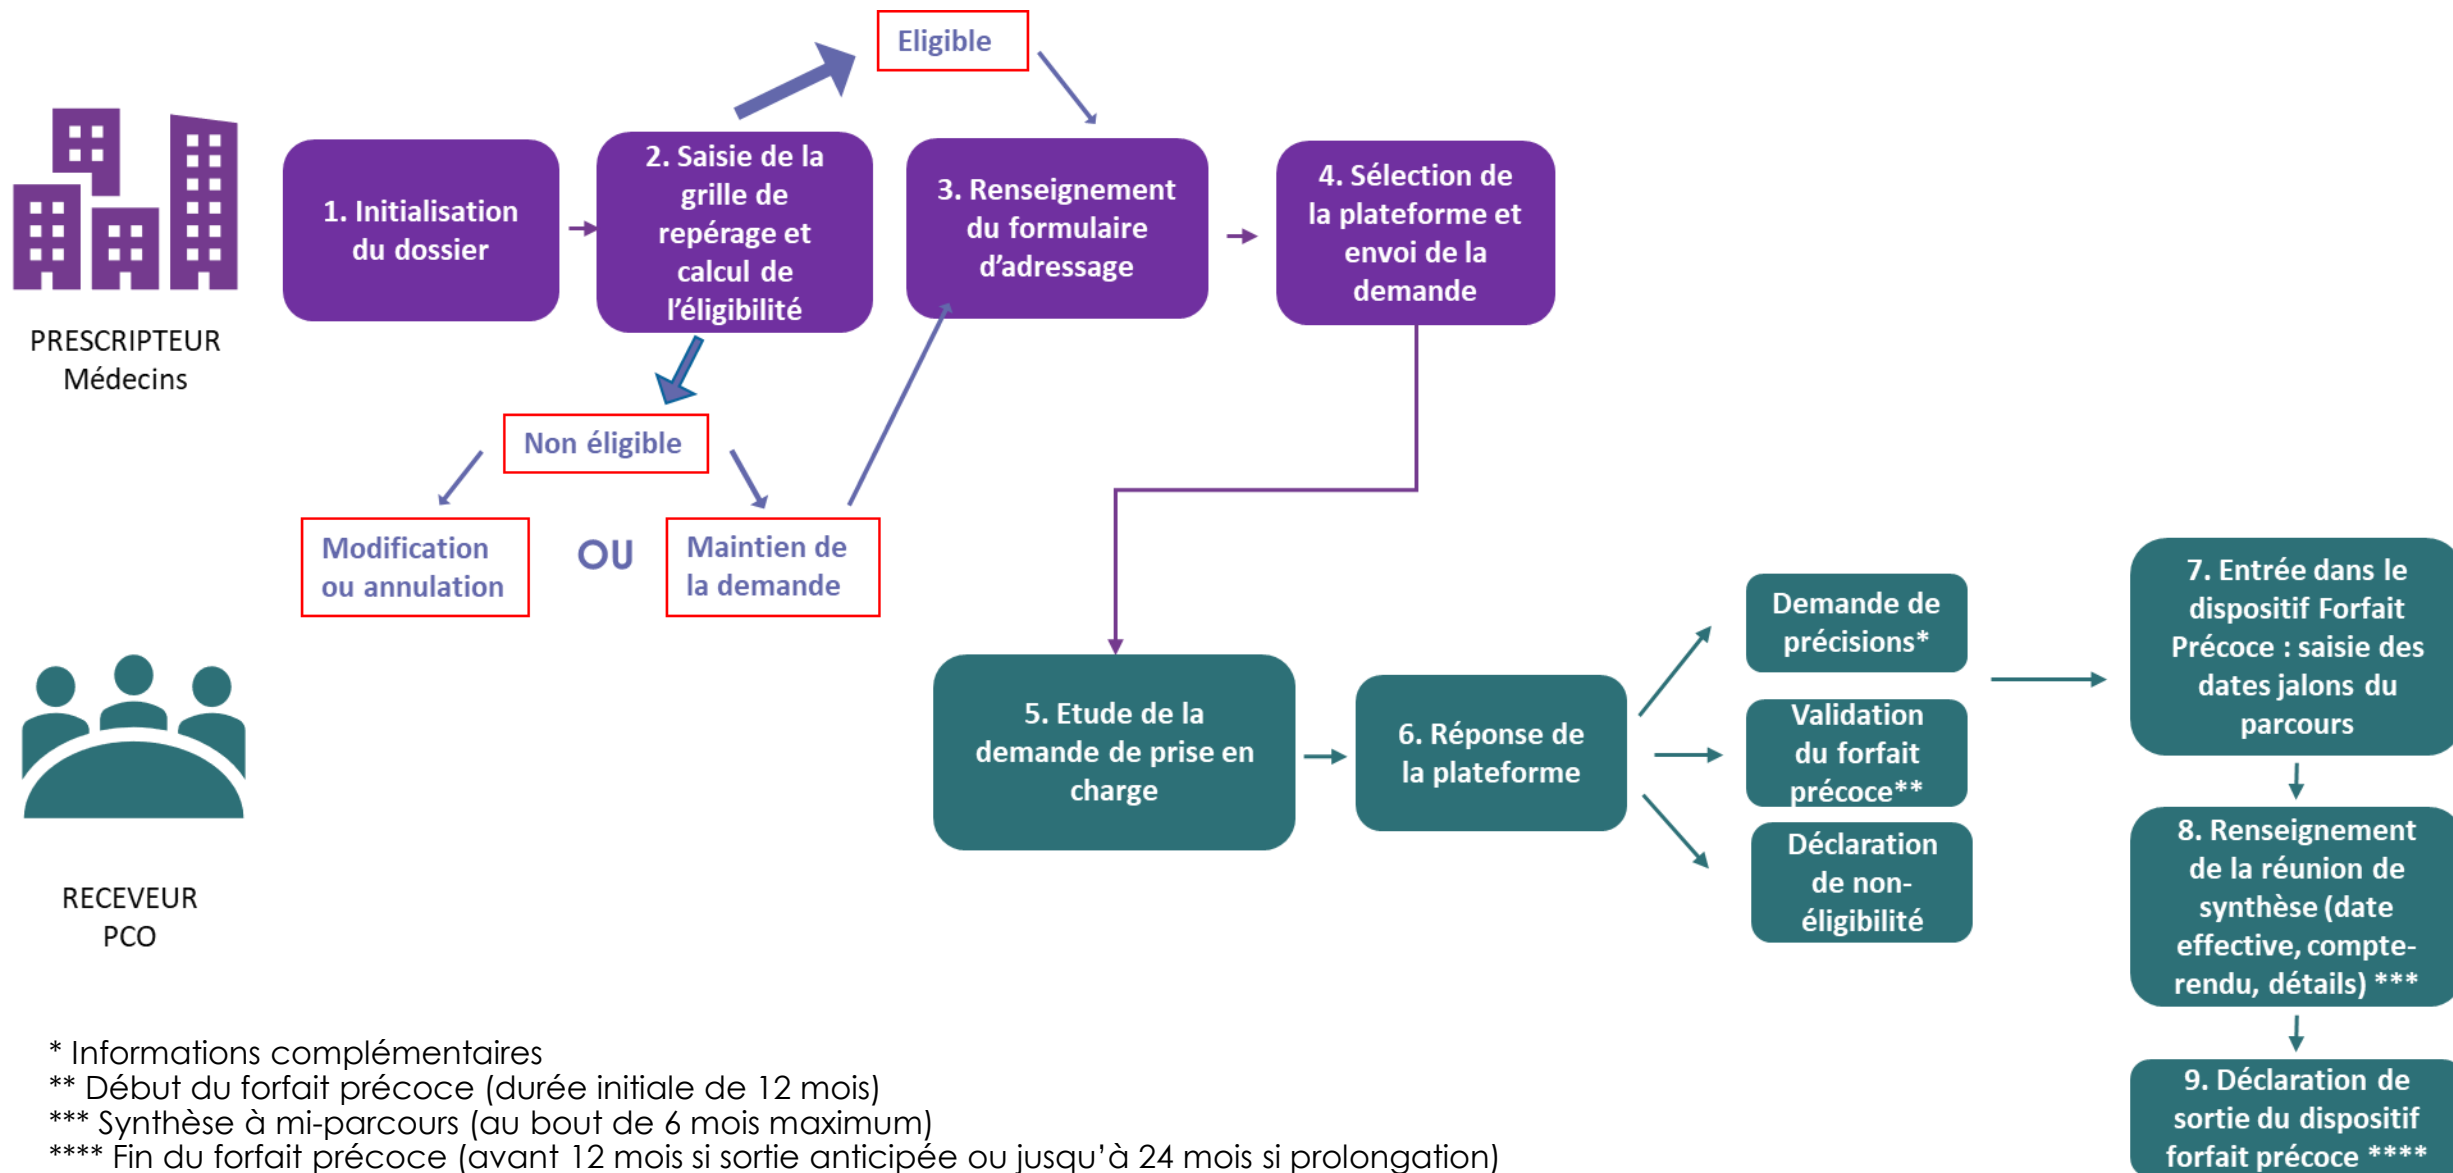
Eligible

PRESCRIPTEUR
Médecins

1. Initialisation du dossier

2. Saisie de la grille de repérage et calcul de l'éligibilité

3. Renseignement du formulaire d'adressage

4. Sélection de la plateforme et envoi de la demande

Non éligible

Modification ou annulation

OU

Maintien de la demande

RECEVEUR
PCO

5. Etude de la demande de prise en charge

6. Réponse de la plateforme

Demande de précisions*

Validation du forfait précoce**

Déclaration de non-éligibilité

7. Entrée dans le dispositif Forfait Précoce : saisie des dates jalons du parcours

8. Renseignement de la réunion de synthèse (date effective, compte-rendu, détails) ***

9. Déclaration de sortie du dispositif forfait précoce ****

* Informations complémentaires
** Début du forfait précoce (durée initiale de 12 mois)
*** Synthèse à mi-parcours (au bout de 6 mois maximum)
**** Fin du forfait précoce (avant 12 mois si sortie anticipée ou jusqu'à 24 mois si prolongation)